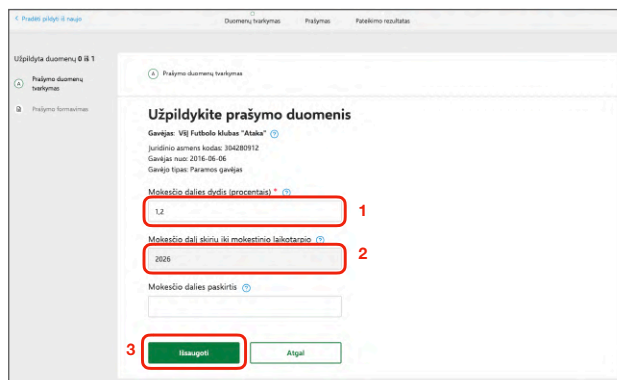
< Pradėti pildyti iš naujo

Duomenų tvarkymas Prašymas Pateikimo rezultatas

Užpildyta duomenų 0 iš 1

A Prašymo duomenų tvarkymas

Prašymo formavimas

A Prašymo duomenų tvarkymas

Užpildykite prašymo duomenis

Gavėjas: VšĮ Futbolo klubas "Ataka" ?

Juridinio asmens kodas: 304280912
Gavėjas nuo: 2016-06-06
Gavėjo tipas: Paramos gavėjas

Mokesčio dalies dydis (procentais) * ?

1,2

1

Mokesčio dalį skiriu iki mokestinio laikotarpio ?

2026

2

Mokesčio dalies paskirtis ?

3

Išsaugoti

Atgal